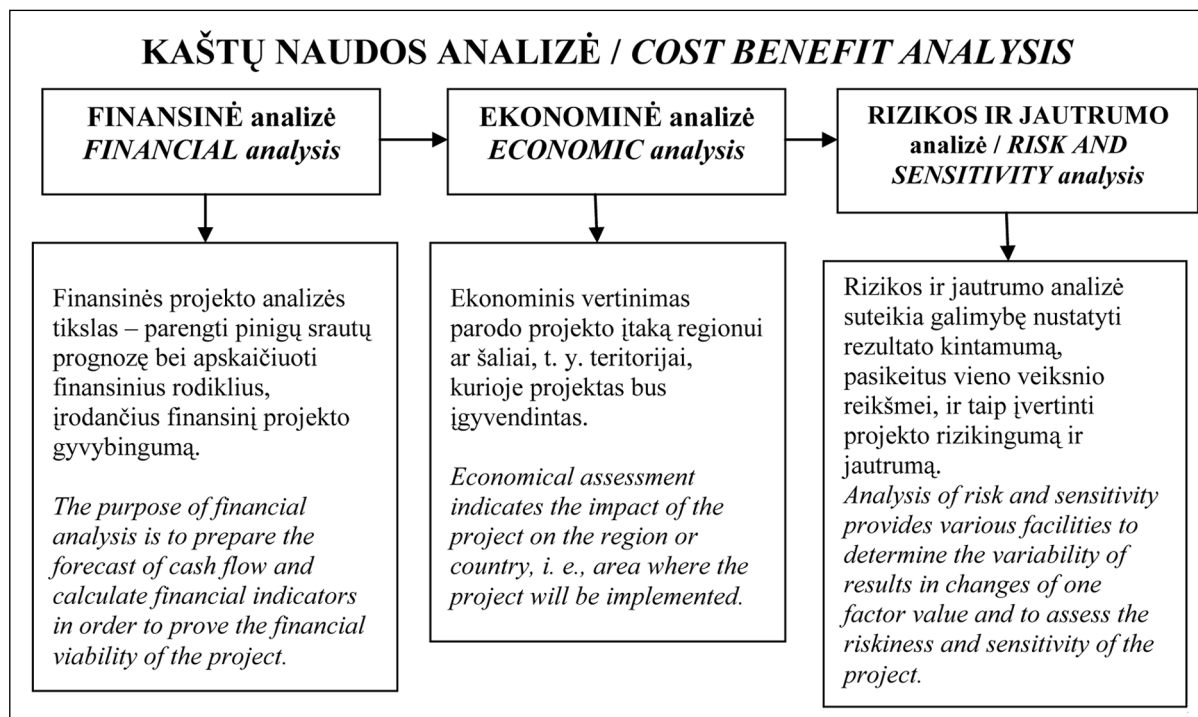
KAŠTŲ NAUDOS ANALIZĖ / COST BENEFIT ANALYSIS

FINANSINĖ analizė FINANCIAL analysis

EKONOMINĖ analizė ECONOMIC analysis

RIZIKOS IR JAUTRUMO analizė / RISK AND SENSITIVITY analysis

Finansinės projekto analizės tikslas – parengti pinigų srautų prognozę bei apskaičiuoti finansinius rodiklius, įrodančius finansinį projekto gyvybingumą.

The purpose of financial analysis is to prepare the forecast of cash flow and calculate financial indicators in order to prove the financial viability of the project.

Ekonominis vertinimas parodo projekto įtaką regionui ar šaliai, t. y. teritorijai, kurioje projektas bus įgyvendintas.

Economical assessment indicates the impact of the project on the region or country, i. e., area where the project will be implemented.

Rizikos ir jautrumo analizė suteikia galimybę nustatyti rezultato kintamumą, pasikeitus vieno veiksnio reikšmei, ir taip įvertinti projekto rizikingumą ir jautrumą.
Analysis of risk and sensitivity provides various facilities to determine the variability of results in changes of one factor value and to assess the riskiness and sensitivity of the project.